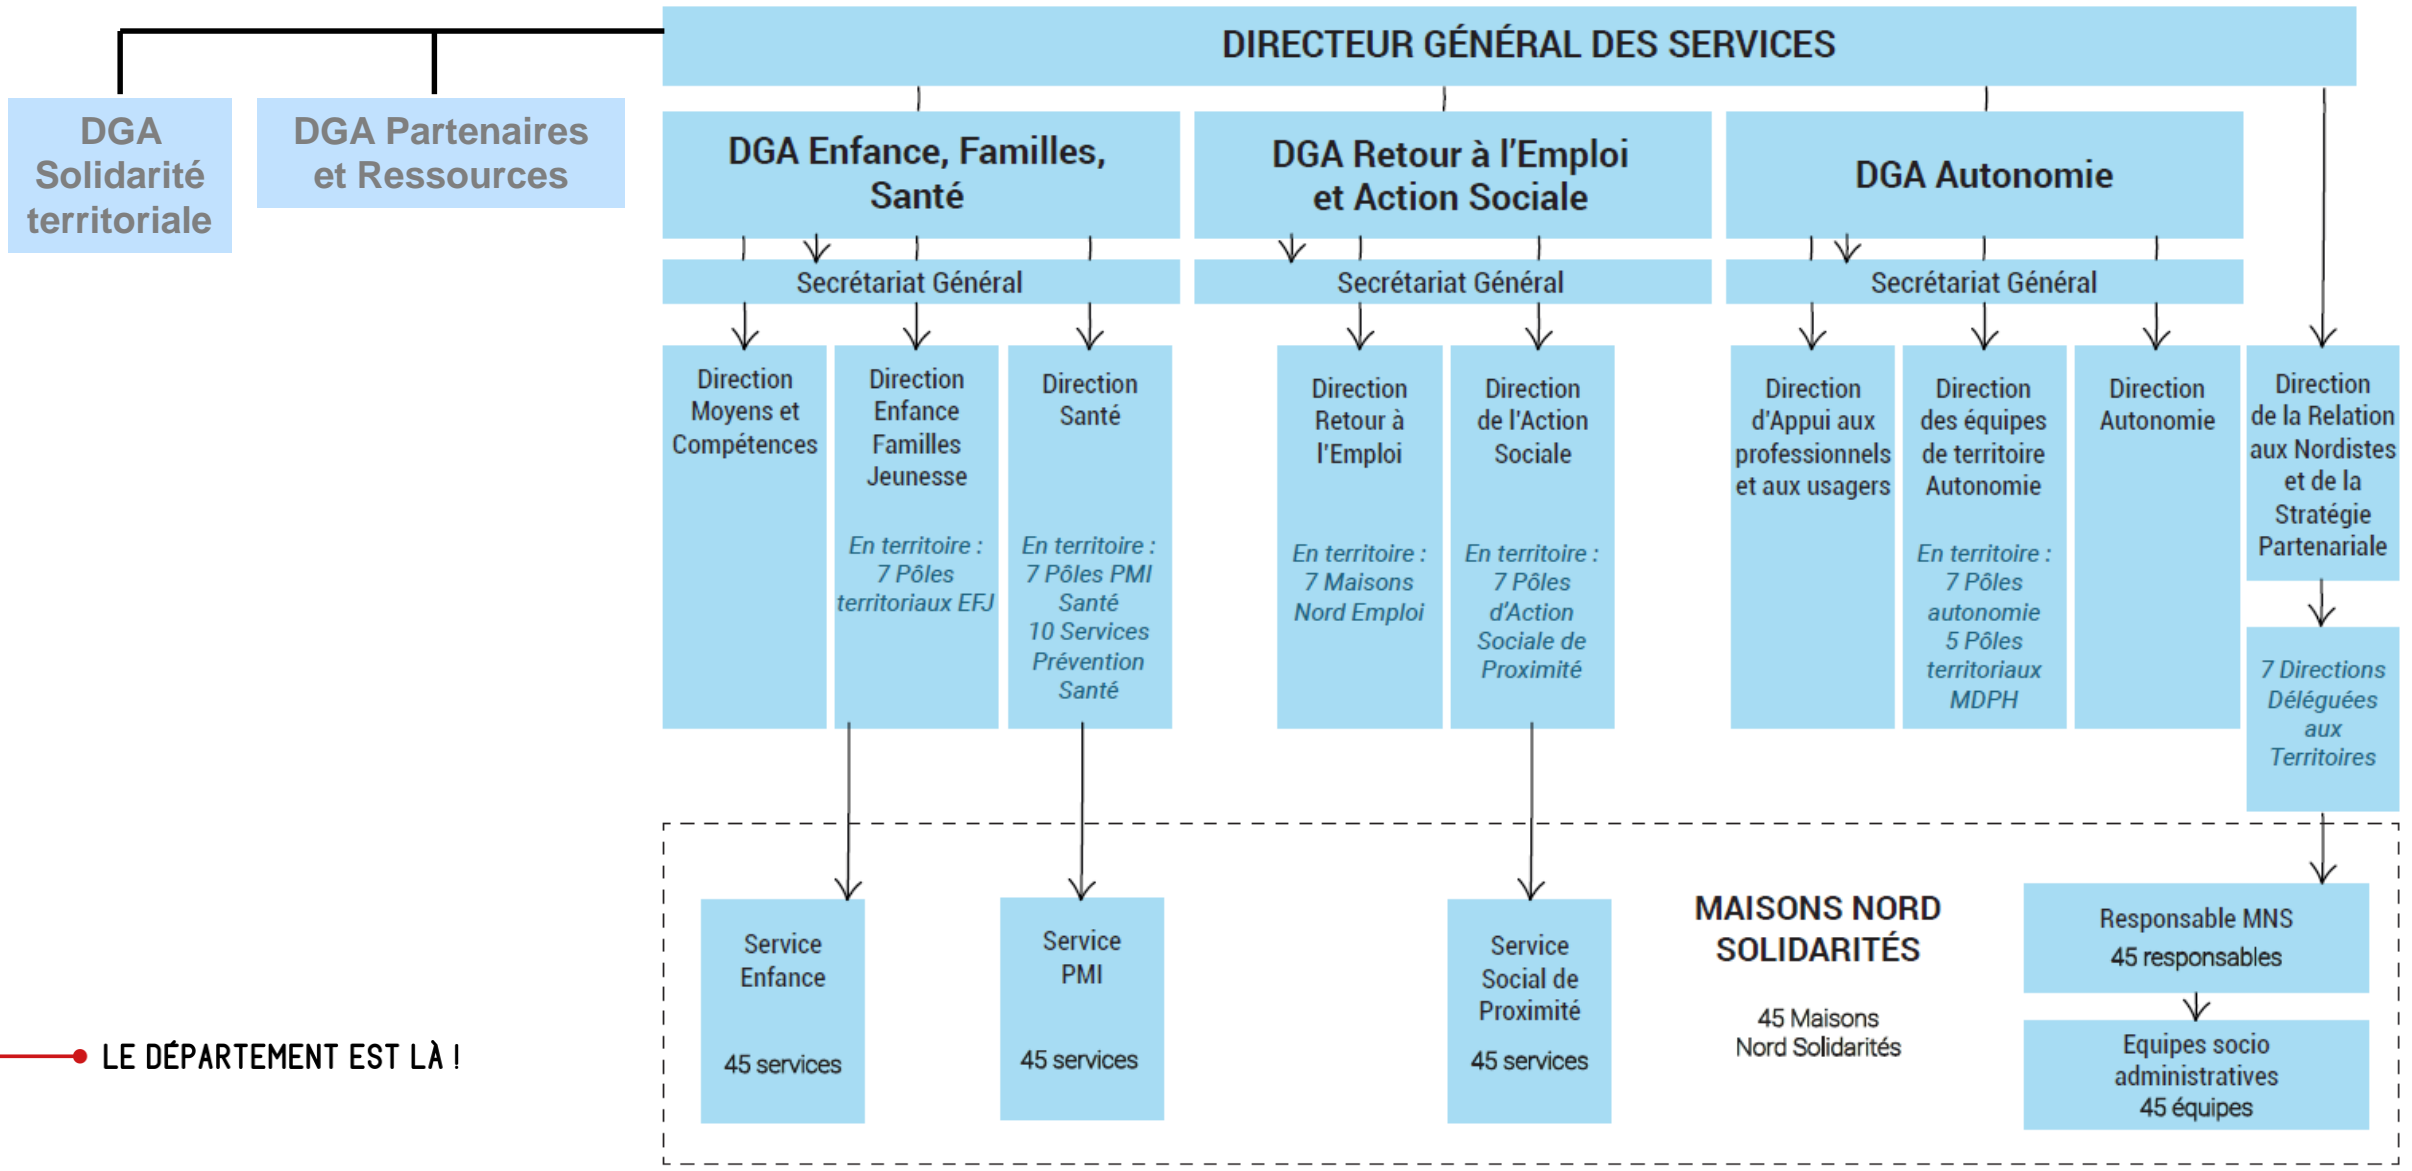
DIRECTEUR GÉNÉRAL DES SERVICES

DGA Solidarité territoriale

DGA Partenaires et Ressources

DGA Enfance, Familles, Santé

DGA Retour à l'Emploi et Action Sociale

DGA Autonomie

Secrétariat Général

Secrétariat Général

Secrétariat Général

Direction Moyens et Compétences

Direction Enfance Familles Jeunesse

En territoire : 7 Pôles territoriaux EFJ

Direction Santé

En territoire : 7 Pôles PMI Santé 10 Services Prévention Santé

Direction Retour à l'Emploi

En territoire : 7 Maisons Nord Emploi

Direction de l'Action Sociale

En territoire : 7 Pôles d'Action Sociale de Proximité

Direction d'Appui aux professionnels et aux usagers

Direction des équipes de territoire Autonomie

En territoire : 7 Pôles autonomie 5 Pôles territoriaux MDPH

Direction Autonomie

Direction de la Relation aux Nordistes et de la Stratégie Partenariale

7 Directions Déléguées aux Territoires

Service Enfance

45 services

Service PMI

45 services

Service Social de Proximité

45 services

MAISONS NORD SOLIDARITÉS

45 Maisons Nord Solidarités

Responsable MNS

45 responsables

Equipes socio administratives

45 équipes

LE DÉPARTEMENT EST LÀ !